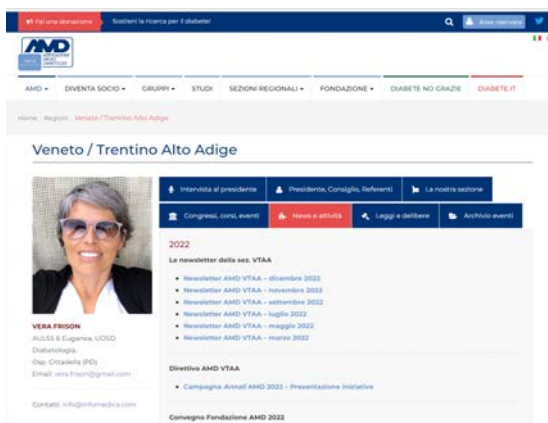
Fai una donazione Sostieni la ricerca per il diabete! Area riservata

AMD ASSOCIAZIONE MEDICI DIABETOLOGI

AMD ▾ DIVENTA SOCIO ▾ GRUPPI ▾ STUDI SEZIONI REGIONALI ▾ FONDAZIONE ▾ DIABETE NO GRAZIE DIABETE.IT

Home Regioni Veneto / Trentino Alto Adige

Veneto / Trentino Alto Adige

Intervista al presidente | Presidente, Consiglio, Referenti | La nostra sezione
Congressi, corsi, eventi | News e attività | Leggi e delibere | Archivio eventi

2022

Le newsletter della sez. VTAA

• Newsletter AMD VTAA – dicembre 2022
• Newsletter AMD VTAA – novembre 2022
• Newsletter AMD VTAA – settembre 2022
• Newsletter AMD VTAA – luglio 2022
• Newsletter AMD VTAA – maggio 2022
• Newsletter AMD VTAA – marzo 2022

Direttivo AMD VTAA

• Campagna Annali AMD 2022 – Presentazione iniziativa

Convegno Fondazione AMD 2022

VERA FRISON
AULSS 6 Euganea, UOSD Diabetologia, Osp. Cittadella (PD)
Email: vera.frison@gmail.com

Contatti: info@infomedica.com